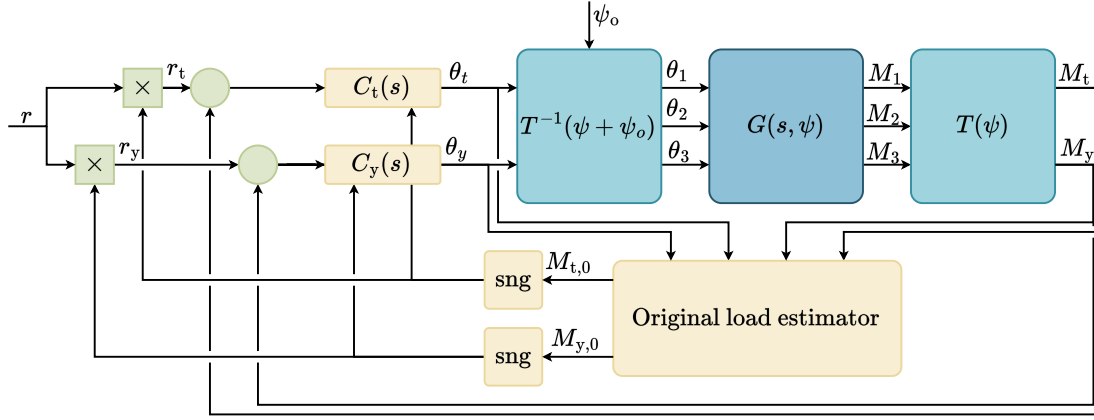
$\psi_o$

$r$

$\times$

$r_t$

$C_t(s)$

$\theta_t$

$T^{-1}(\psi+\psi_o)$

$\theta_1$

$\theta_2$

$\theta_3$

$G(s,\psi)$

$M_1$

$M_2$

$M_3$

$T(\psi)$

$M_t$

$M_y$

$\times$

$r_y$

$C_y(s)$

$\theta_y$

sng

$M_{t,0}$

Original load estimator

sng

$M_{y,0}$